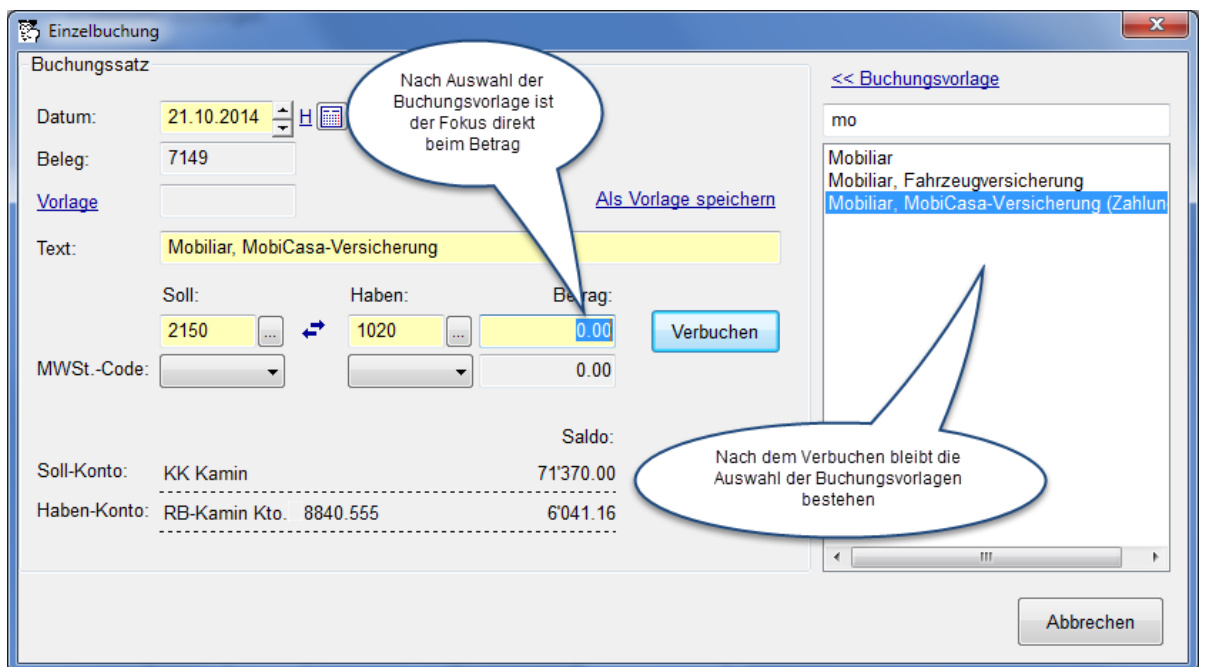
Einzelbuchung

Buchungssatz

Nach Auswahl der Buchungsvorlage ist der Fokus direkt beim Betrag

Datum: 21.10.2014 H

Beleg: 7149

Vorlage

Als Vorlage speichern

Text: Mobiliar, MobiCasa-Versicherung

Soll: Haben: Betrag:

2150 ... 1020 ... 0.00 Verbuchen

MWSt.-Code: 0.00

Saldo:

Soll-Konto: KK Kamin 71'370.00

Haben-Konto: RB-Kamin Kto. 8840.555 6'041.16

<< Buchungsvorlage

mo

Mobiliar
Mobiliar, Fahrzeugversicherung
Mobiliar, MobiCasa-Versicherung (Zahlun

Nach dem Verbuchen bleibt die Auswahl der Buchungsvorlagen bestehen

Abbrechen